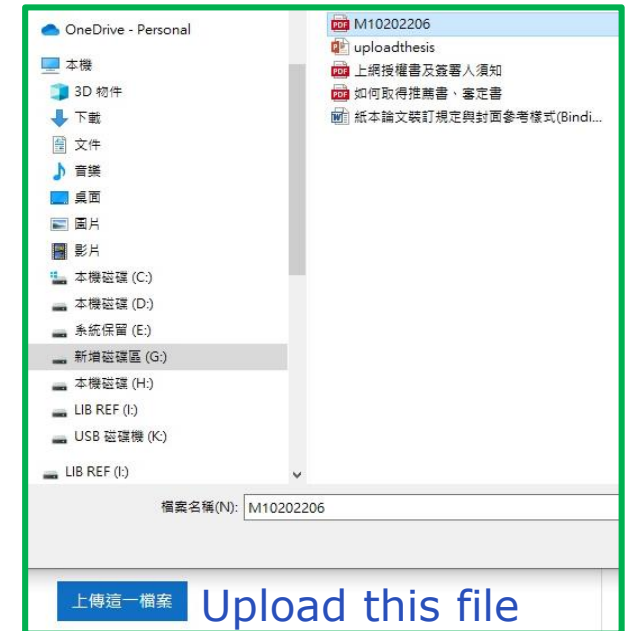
OneDrive - Personal
本機
3D 物件
下載
文件
音樂
桌面
圖片
影片
本機磁碟 (C:)
本機磁碟 (D:)
系統保留 (E:)
新增磁碟區 (G:)
本機磁碟 (H:)
LIB REF (I:)
USB 磁碟機 (K:)
LIB REF (I:)

M10202206
uploadthesis
上網授權書及簽署人須知
如何取得推薦書、審定書
紙本論文裝訂規定與封面參考樣式(Bindi...

檔案名稱(N): M10202206

上傳這一檔案 Upload this file